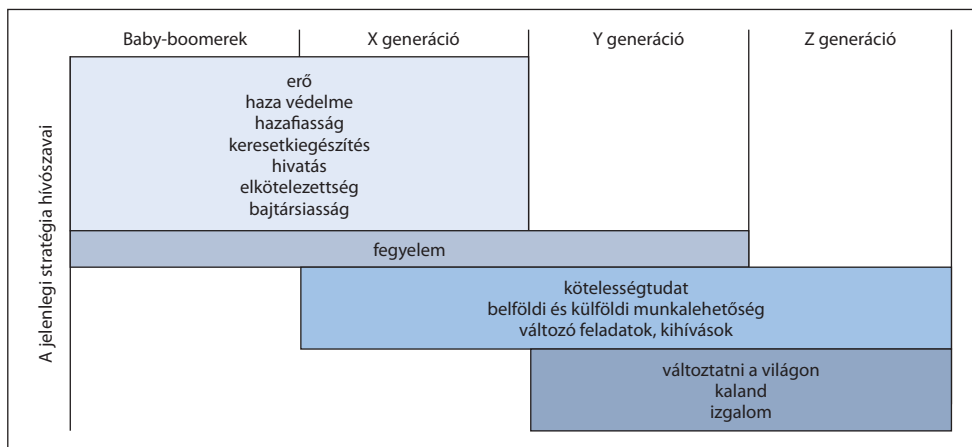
Baby-boomerek

X generáció

Y generáció

Z generáció

A jelenlegi stratégia hívószavai

erő
haza védelme
hazafiasság
keresetkiegészítés
hivatás
elkötelezettség
bajtársiasság

fegyelem

kötelességtudat
belföldi és külföldi munkalehetőség
változó feladatok, kihívások

változtatni a világon
kaland
izgalom